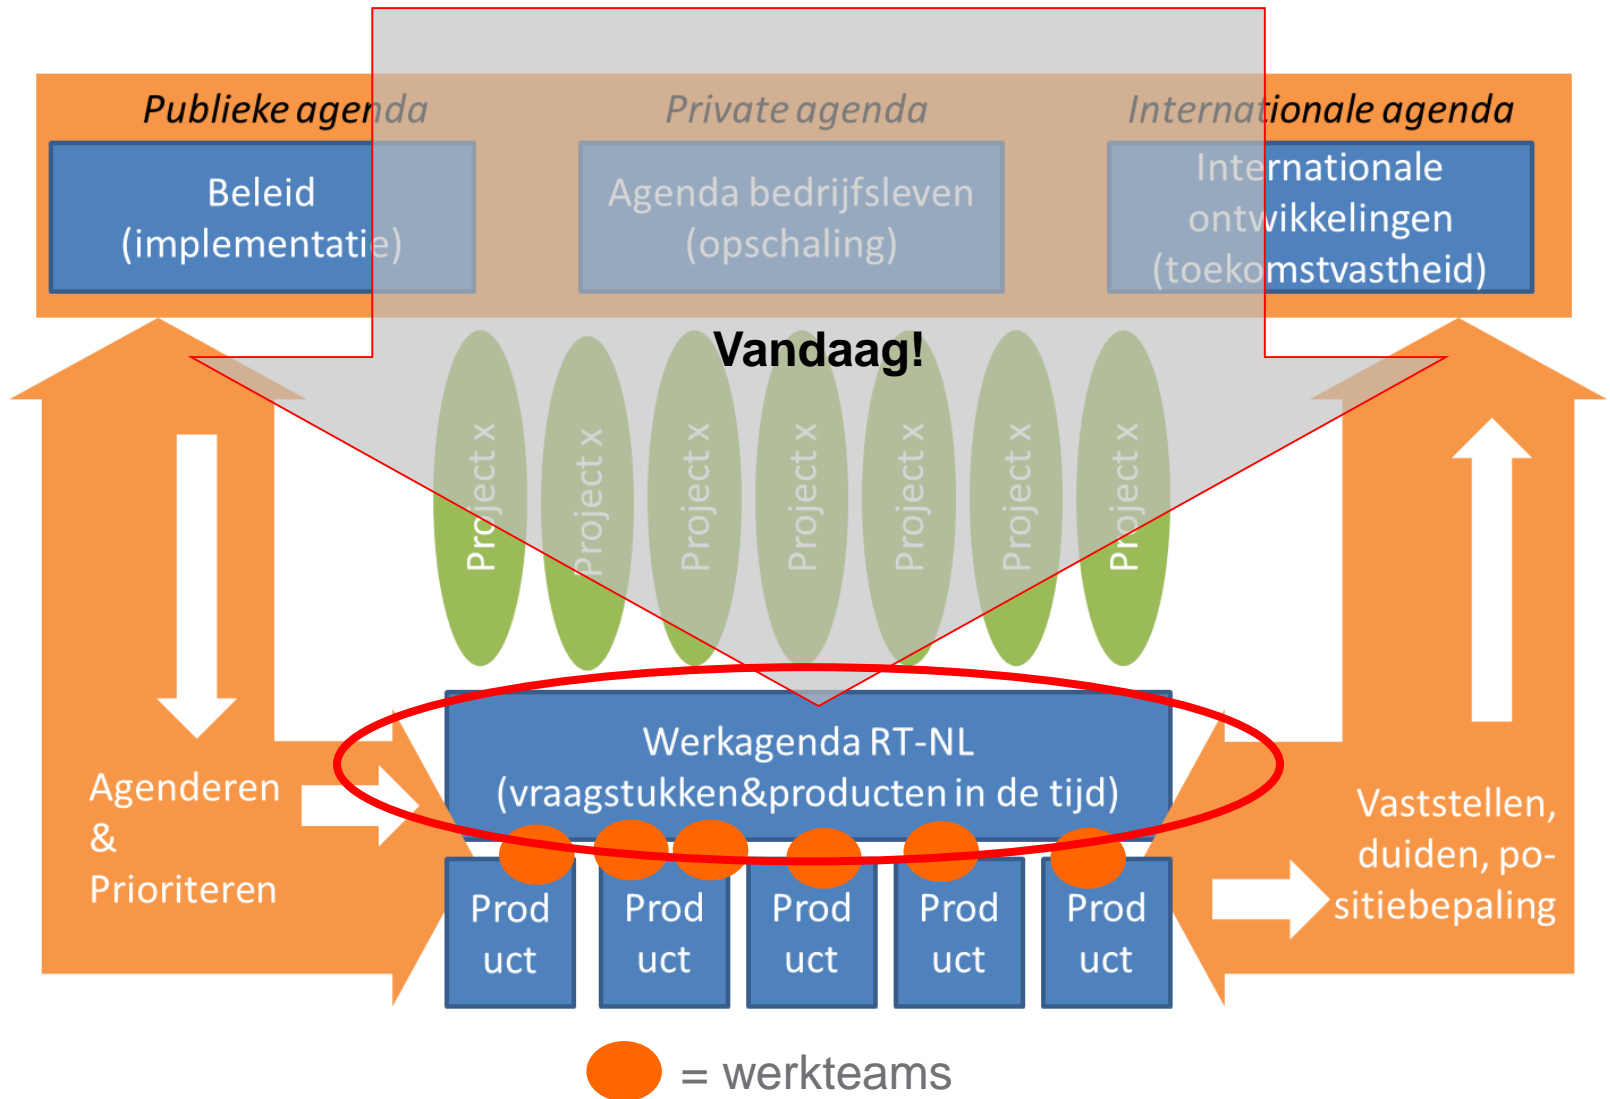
Publieke agenda

Private agenda

Internationale agenda

Beleid (implementatie)

Agenda bedrijfsleven (opschaling)

Internationale ontwikkelingen (toekomstvastheid)

Vandaag!

Project x

Project x

Project x

Project x

Project x

Project x

Project x

Werkagenda RT-NL (vraagstukken&producten in de tijd)

Agenderen & Prioriteren

Vaststellen, duiden, positiebepaling

Product

Product

Product

Product

Product

= werkteams